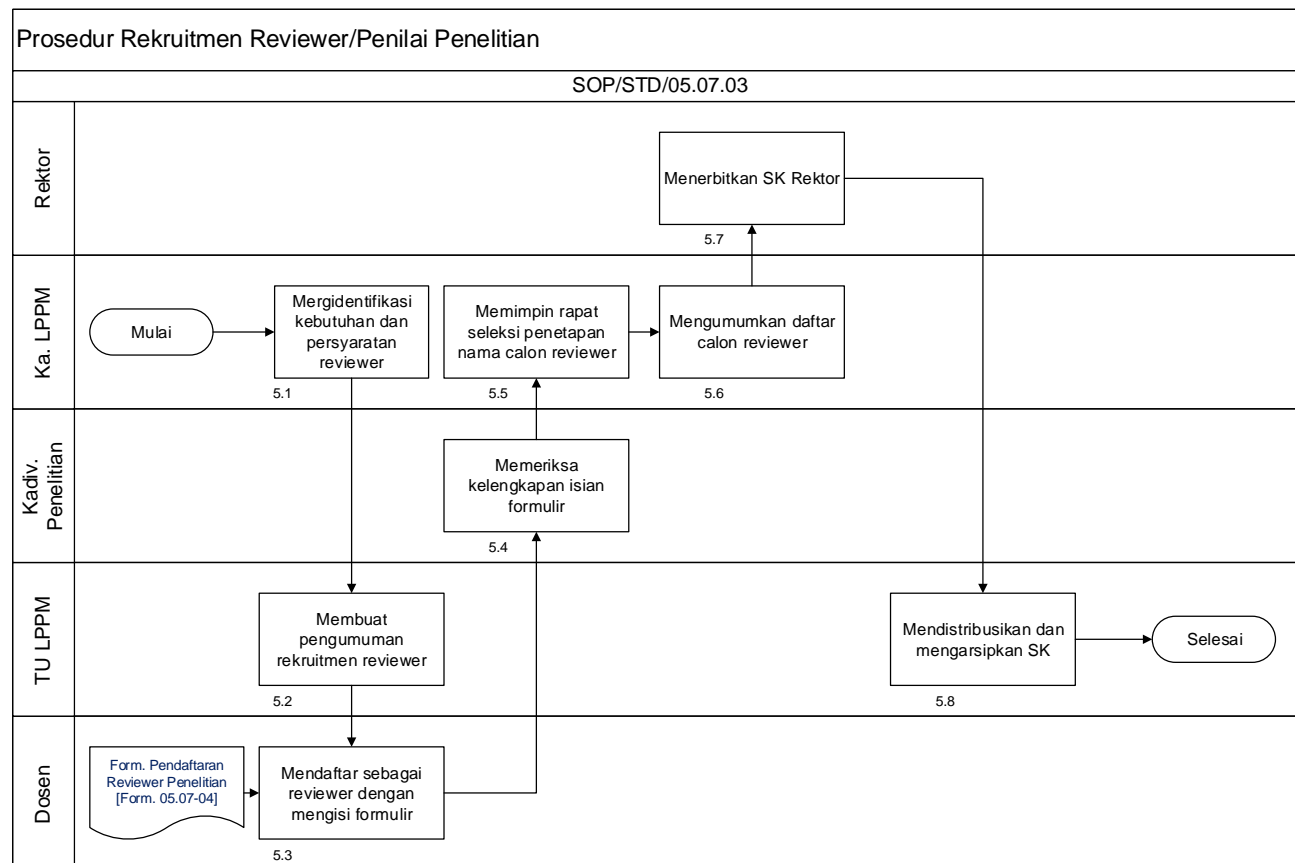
Prosedur Rekruitmen Reviewer/Penilai Penelitian

SOP/STD/05.07.03

Rektor

Menerbitkan SK Rektor

5.7

Ka. LPPM

Mulai

Mergidentifikasi kebutuhan dan persyaratan reviewer

5.1

Memimpin rapat seleksi penetapan nama calon reviewer

5.5

Mengumumkan daftar calon reviewer

5.6

Kadiv. Penelitian

Memeriksa kelengkapan isian formulir

5.4

TU LPPM

Membuat pengumuman rekruitmen reviewer

5.2

Mendistribusikan dan mengarsipkan SK

5.8

Selesai

Dosen

Form. Pendaftaran Reviewer Penelitian [Form. 05.07-04]

Mendaftar sebagai reviewer dengan mengisi formulir

5.3